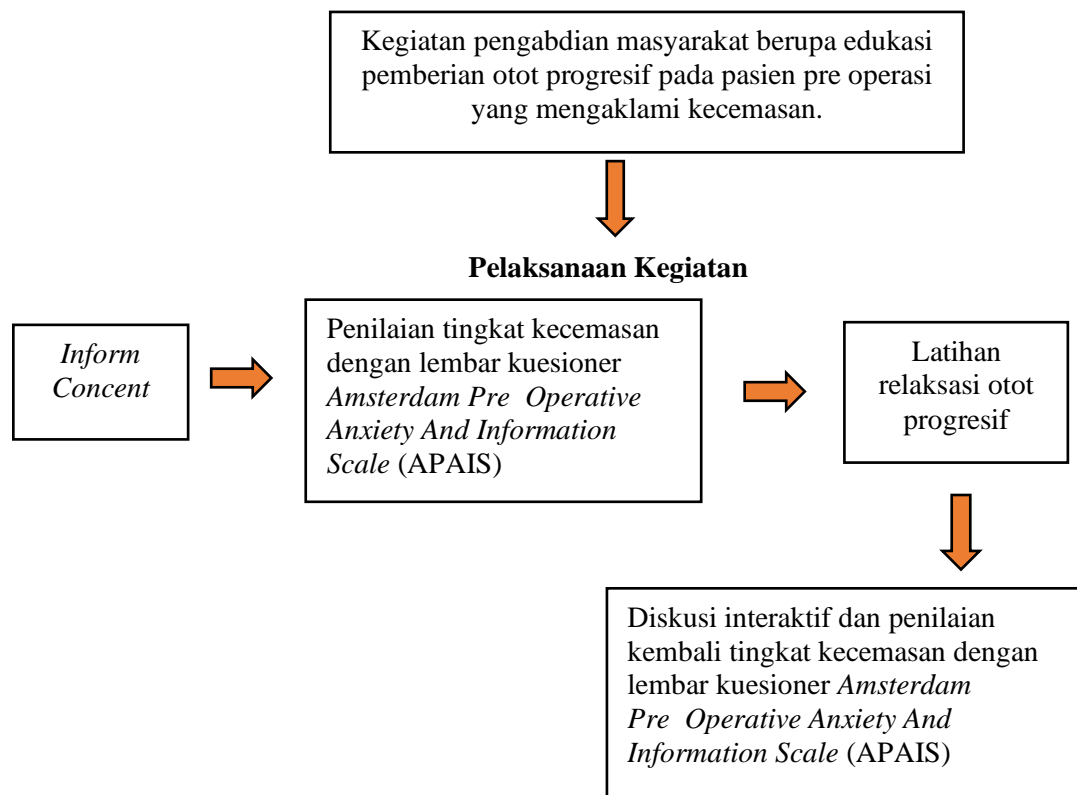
Kegiatan pengabdian masyarakat berupa edukasi pemberian otot progresif pada pasien pre operasi yang mengaklami kecemasan.

Pelaksanaan Kegiatan

Inform Concent

Penilaian tingkat kecemasan dengan lembar kuesioner Amsterdam Pre Operative Anxiety And Information Scale (APAIS)

Latihan relaksasi otot progresif

Diskusi interaktif dan penilaian kembali tingkat kecemasan dengan lembar kuesioner Amsterdam Pre Operative Anxiety And Information Scale (APAIS)